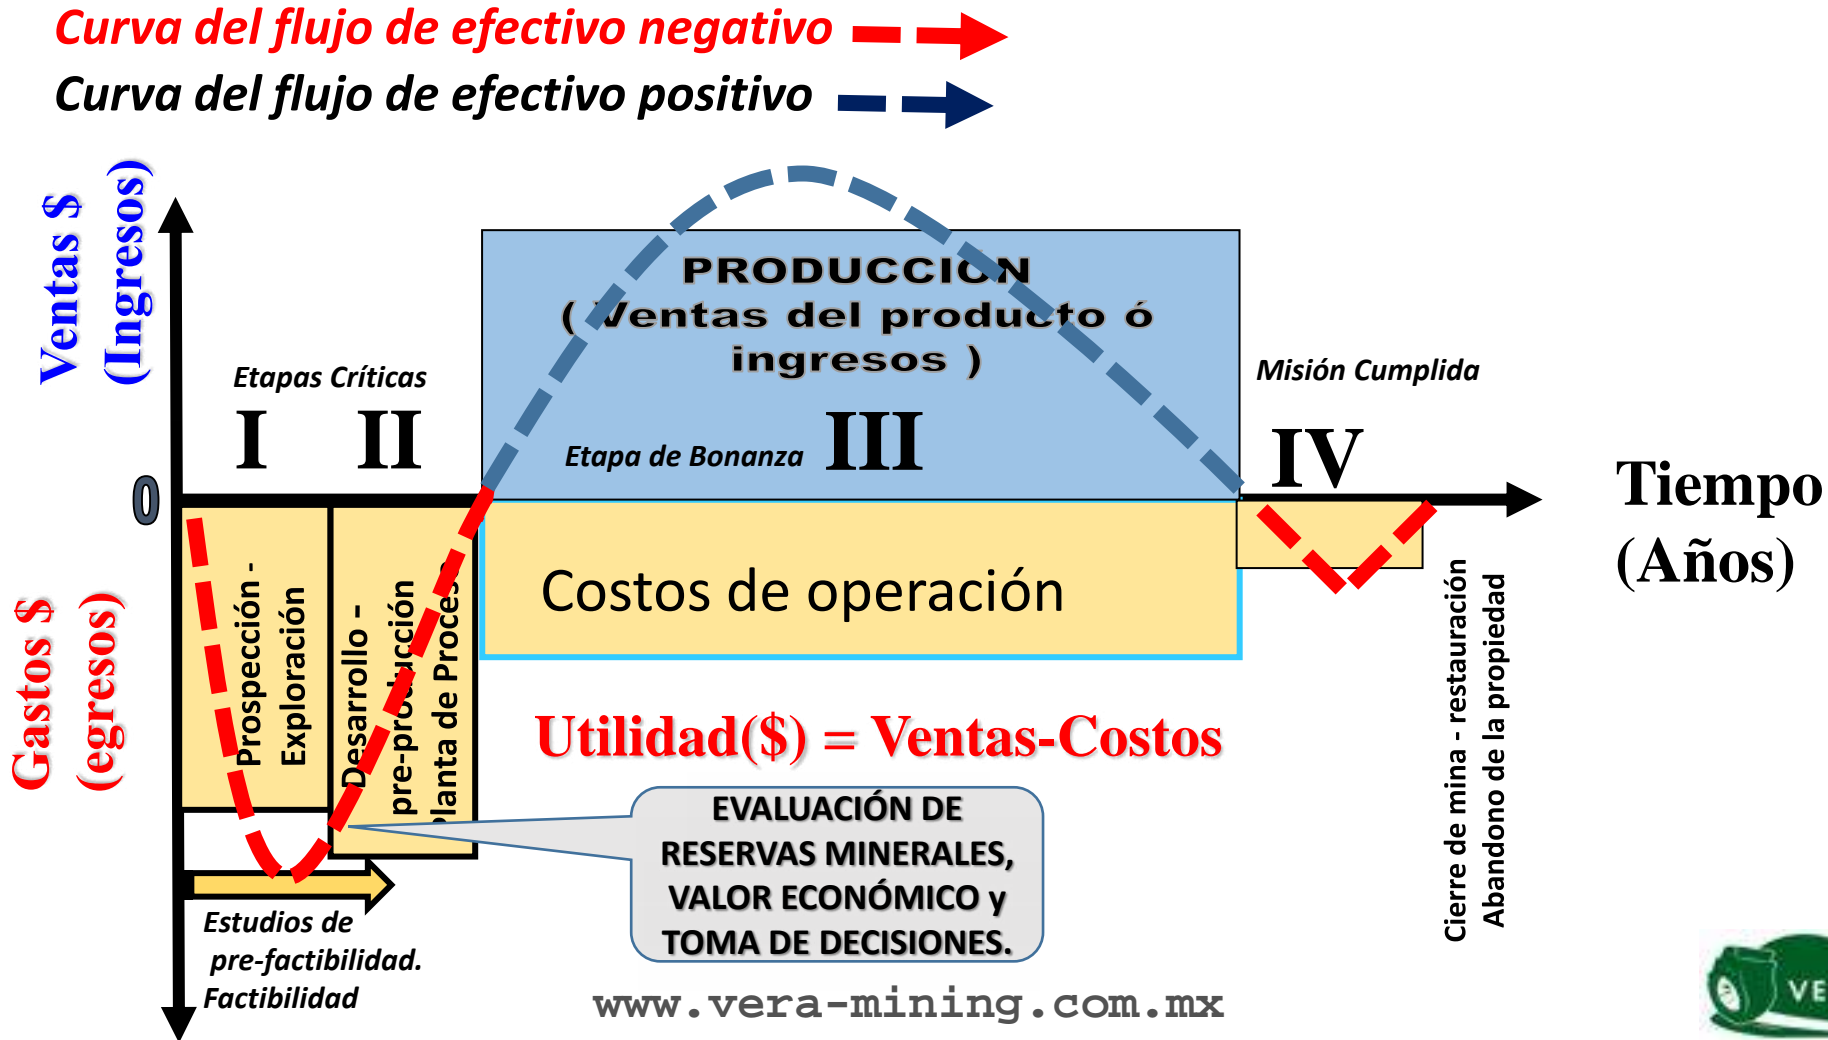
Curva del flujo de efectivo negativo
Curva del flujo de efectivo positivo

Ventas $ (Ingresos)

Etapas Críticas
I II

PRODUCCION
( Ventas del producto ó ingresos )
Etapa de Bonanza III

Misión Cumplida
IV

0

Tiempo (Años)

Gastos $ (egresos)

Prospección - Exploración
Desarrollo - pre-producción Planta de Proces

Costos de operación

Utilidad($) = Ventas-Costos

Cierre de mina - restauración
Abandono de la propiedad

EVALUACIÓN DE RESERVAS MINERALES, VALOR ECONÓMICO y TOMA DE DECISIONES.

Estudios de pre-factibilidad. Factibilidad

www.vera-mining.com.mx

VE